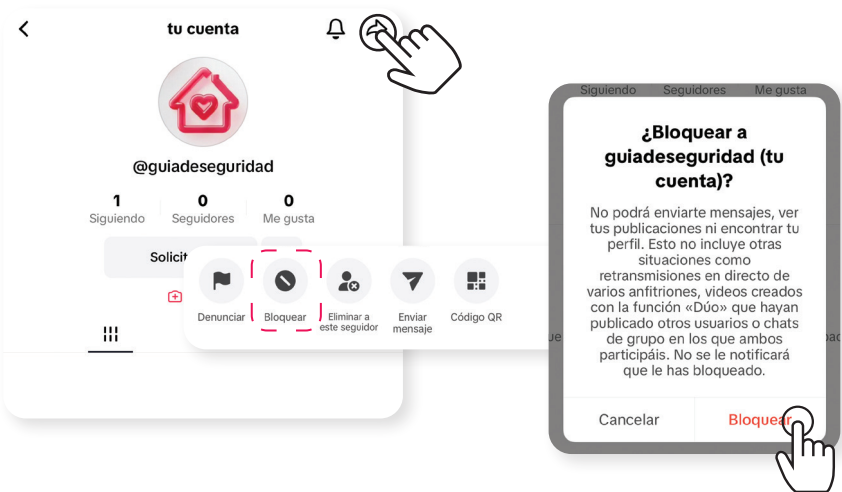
tu cuenta

@guiadeseguridad

1
Siguiendo

0
Seguidores

0
Me gusta

Solicit

Denunciar

Bloquear

Eliminar a este seguidor

Enviar mensaje

Código QR

Siguiendo Seguidores Me gusta

¿Bloquear a guiadeseguridad (tu cuenta)?

No podrá enviarte mensajes, ver tus publicaciones ni encontrar tu perfil. Esto no incluye otras situaciones como retransmisiones en directo de varios anfitriones, videos creados con la función «Dúo» que hayan publicado otros usuarios o chats de grupo en los que ambos participéis. No se le notificará que le has bloqueado.

Cancelar

Bloquear